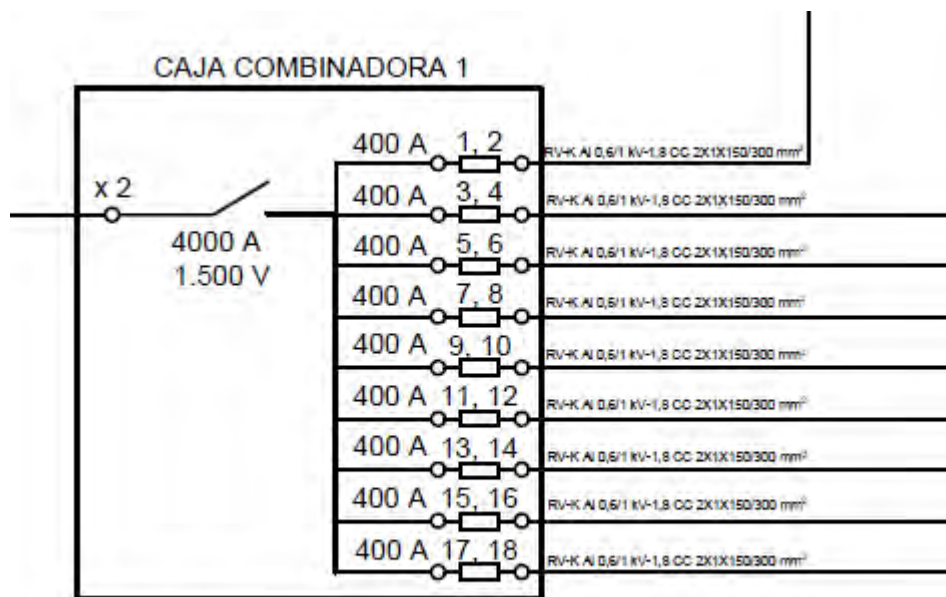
CAJA COMBINADORA 1

x 2

4000 A
1.500 V

400 A 1, 2 RV-K Al 0,6/1 kV-1,8 CC 2X1X150/300 mm²
400 A 3, 4 RV-K Al 0,6/1 kV-1,8 CC 2X1X150/300 mm²
400 A 5, 6 RV-K Al 0,6/1 kV-1,8 CC 2X1X150/300 mm²
400 A 7, 8 RV-K Al 0,6/1 kV-1,8 CC 2X1X150/300 mm²
400 A 9, 10 RV-K Al 0,6/1 kV-1,8 CC 2X1X150/300 mm²
400 A 11, 12 RV-K Al 0,6/1 kV-1,8 CC 2X1X150/300 mm²
400 A 13, 14 RV-K Al 0,6/1 kV-1,8 CC 2X1X150/300 mm²
400 A 15, 16 RV-K Al 0,6/1 kV-1,8 CC 2X1X150/300 mm²
400 A 17, 18 RV-K Al 0,6/1 kV-1,8 CC 2X1X150/300 mm²